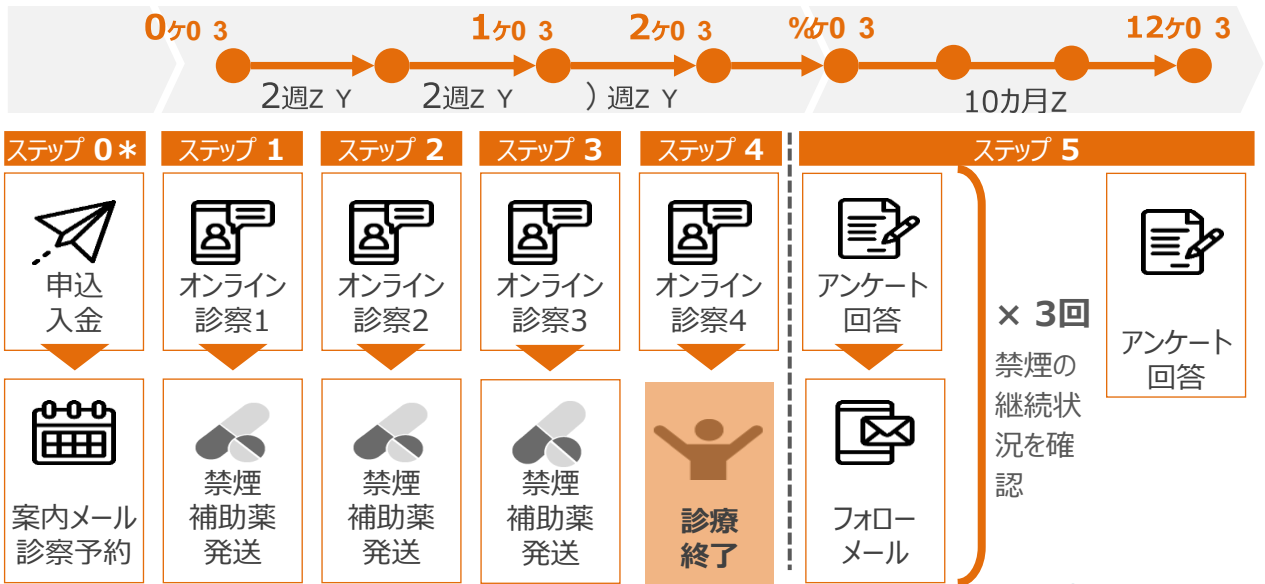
0ヶ0 3
1ヶ0 3
2ヶ0 3
%ヶ0 3
12ヶ0 3

2週Z Y
2週Z Y
）週Z Y
10カ月Z

ステップ 0＊
ステップ 1
ステップ 2
ステップ 3
ステップ 4
ステップ 5

申込
入金

オンライン
診察1

オンライン
診察2

オンライン
診察3

オンライン
診察4

アンケート
回答

× 3回
禁煙の
継続状
況を確
認

アンケート
回答

案内メール
診察予約

禁煙
補助薬
発送

禁煙
補助薬
発送

禁煙
補助薬
発送

診療
終了

フォロー
メール